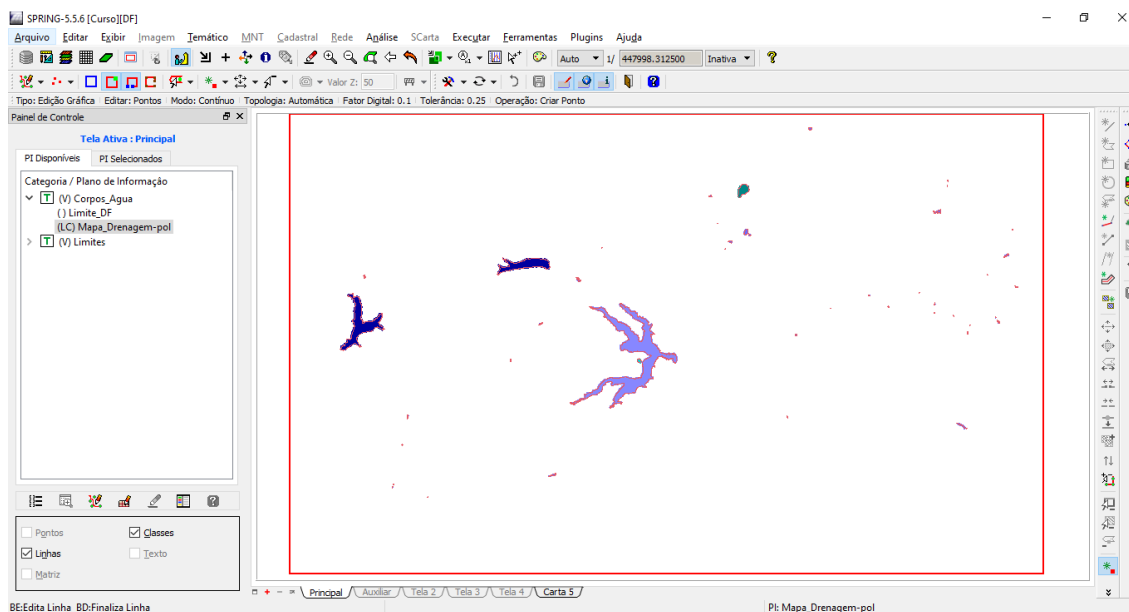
SPRING-5.5.6 [Curso][DF]

Arquivo Editar Exibir Imagem Temático MNT Cadastral Rede Análise SCarta Executar Ferramentas Plugins Ajuda

Auto 1/ 447998.312500 Inativa

Valor Z: 50

Tipo: Edição Gráfica | Editar: Pontos | Modo: Contínuo | Topologia: Automática | Fator Digital: 0.1 | Tolerância: 0.25 | Operação: Criar Ponto

Painel de Controle

Tela Ativa : Principal

PI Disponíveis PI Selecionados

Categoria / Plano de Informação
(V) Corpos_Agua
() Limite_DF
(LC) Mapa_Drenagem-pol
(V) Limites

Pontos
Classes
Linhas
Texto
Matriz

Principal Auxiliar Tela 2 Tela 3 Tela 4 Carta 5

BE:Edita Linha BD:Finaliza Linha

PI: Mapa_Drenagem-pol